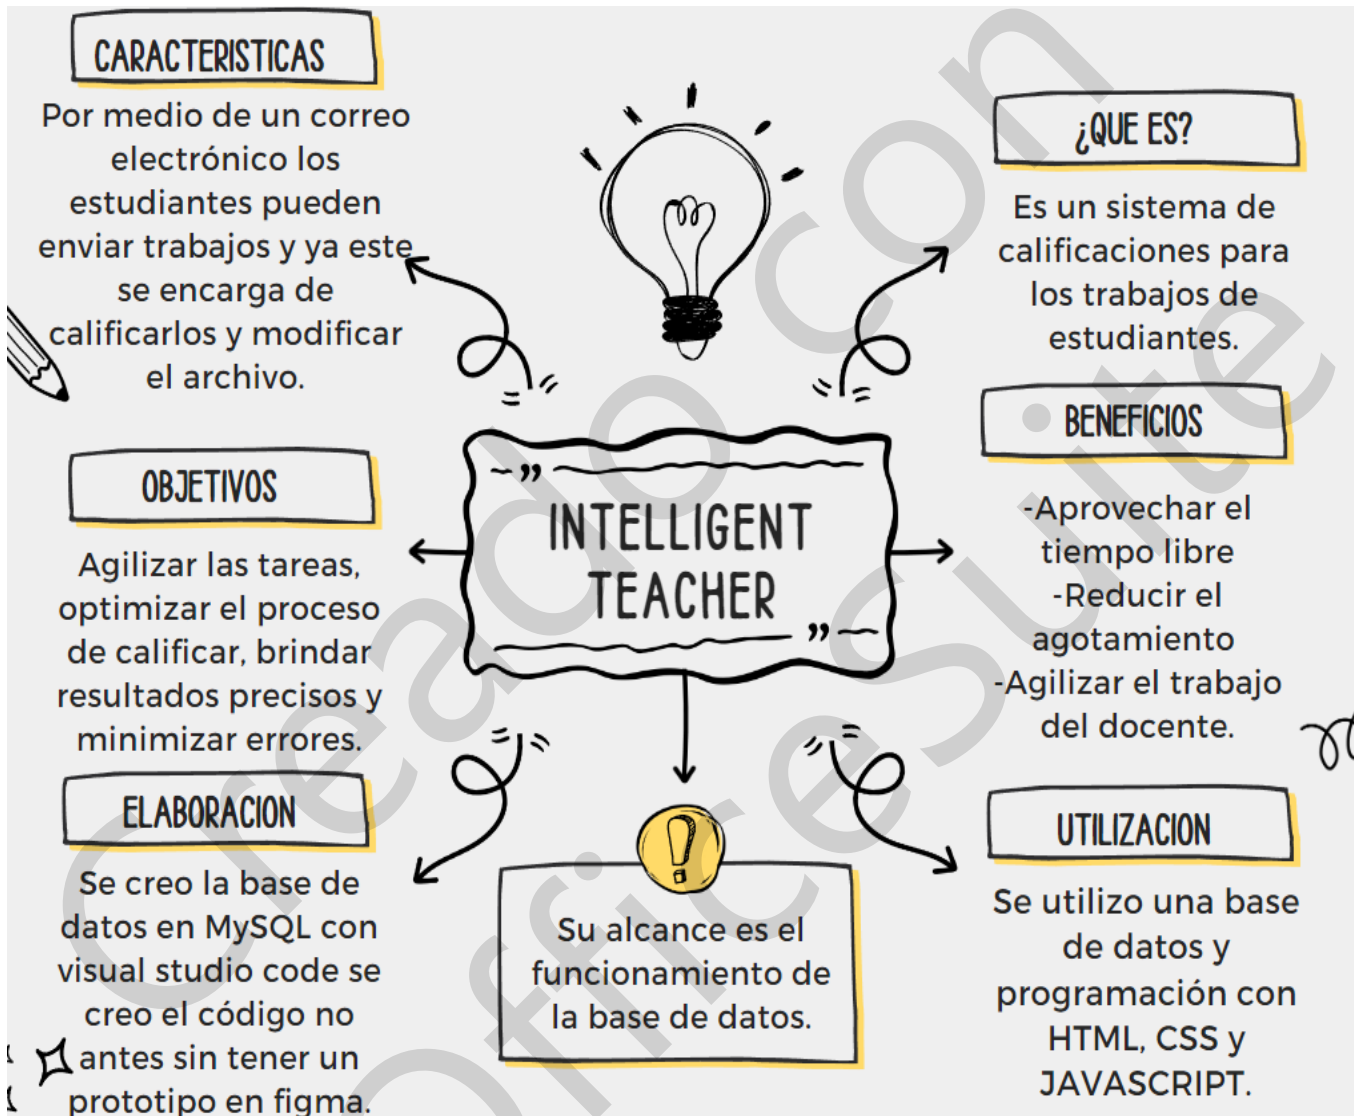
CARACTERISTICAS

Por medio de un correo electrónico los estudiantes pueden enviar trabajos y ya este se encarga de calificarlos y modificar el archivo.

¿QUE ES?

Es un sistema de calificaciones para los trabajos de estudiantes.

OBJETIVOS

Agilizar las tareas, optimizar el proceso de calificar, brindar resultados precisos y minimizar errores.

INTELLIGENT TEACHER

BENEFICIOS

-Aprovechar el tiempo libre
-Reducir el agotamiento
-Agilizar el trabajo del docente.

ELABORACION

Se creo la base de datos en MySQL con visual studio code se creo el código no antes sin tener un prototipo en figma.

Su alcance es el funcionamiento de la base de datos.

UTILIZACION

Se utilizo una base de datos y programación con HTML, CSS y JAVASCRIPT.

Creado con Office Suite